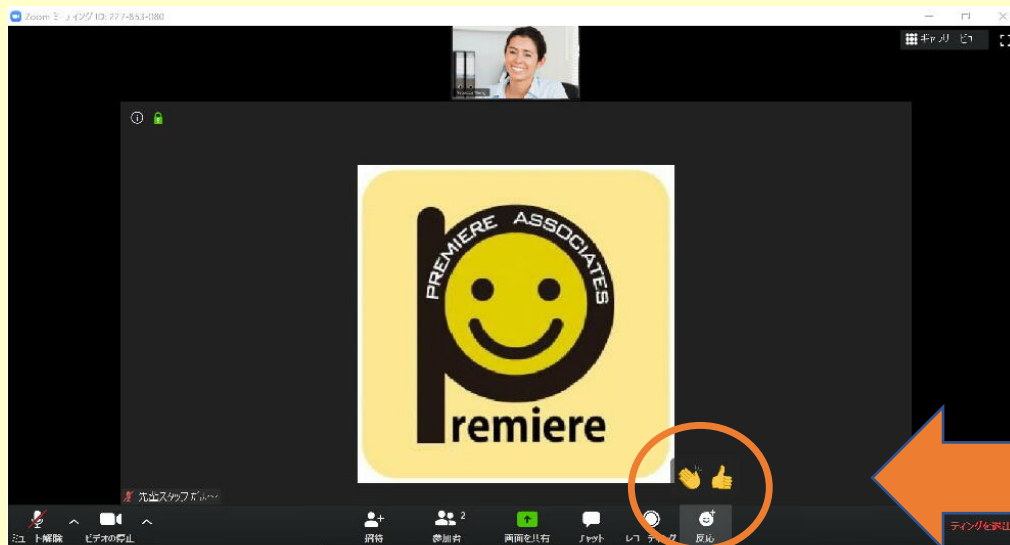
Zoom ミーティング ID: 777-853-080

ギャラリービュー

PREMIERE ASSOCIATES

premiere

先生スタッフ ポルー

ミュート解除 ビデオの停止 招待 参加者 2 画面を共有 チャット レコーディング 反応

ティングを退出